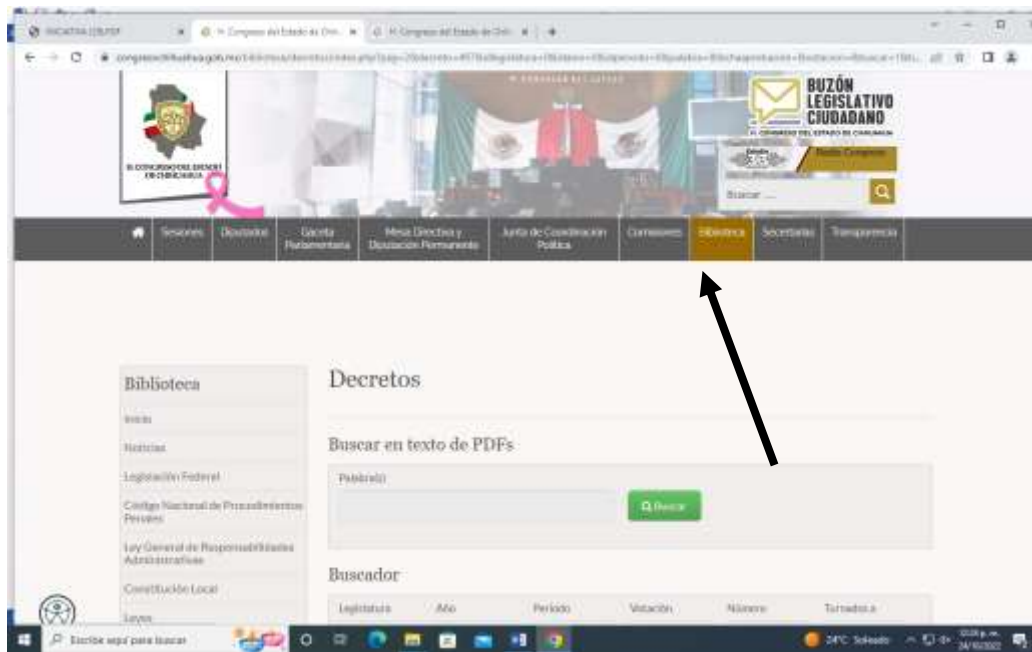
INICIATIVA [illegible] | H. Congreso del Estado de Chih... | H. Congreso del Estado de Chih...

congresochihuahua.gob.mx/biblioteca/decretos/index.php?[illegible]

H. CONGRESO DEL ESTADO DE CHIHUAHUA

BUZÓN LEGISLATIVO CIUDADANO
H. CONGRESO DEL ESTADO DE CHIHUAHUA

Buscar ...

Sesiones | Diputados | Gaceta Parlamentaria | Mesa Directiva y Diputación Permanente | Junta de Coordinación Política | Comisiones | Biblioteca | Secretarías | Transparencia

Biblioteca
Inicio
Noticias
Legislación Federal
Código Nacional de Procedimientos Penales
Ley General de Responsabilidades Administrativas
Constitución Local
Leyes

Decretos

Buscar en texto de PDFs

Palabra(s)

Buscar

Buscador

| Legislatura | Año | Periodo | Votación | Número | Turnado a |
|---|---|---|---|---|---|

Escribe aquí para buscar

24°C Soleado
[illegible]
24/10/2022